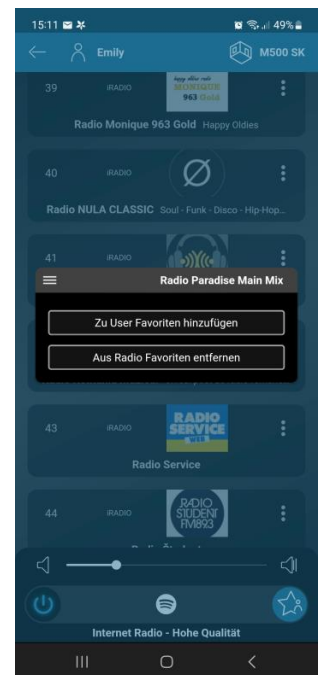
15:11 49%

Emily M500 SK

39 iRADIO happy oldies radio MONIQUE 963 Gold

Radio Monique 963 Gold Happy Oldies

40 iRADIO

Radio NULA CLASSIC Soul - Funk - Disco - Hip-Hop...

41 iRADIO

Radio Paradise Main Mix

Zu User Favoriten hinzufügen

Aus Radio Favoriten entfernen

43 iRADIO RADIO SERVICE

Radio Service

44 iRADIO RADIO STUDENT FM89.3

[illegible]

Internet Radio - Hohe Qualität